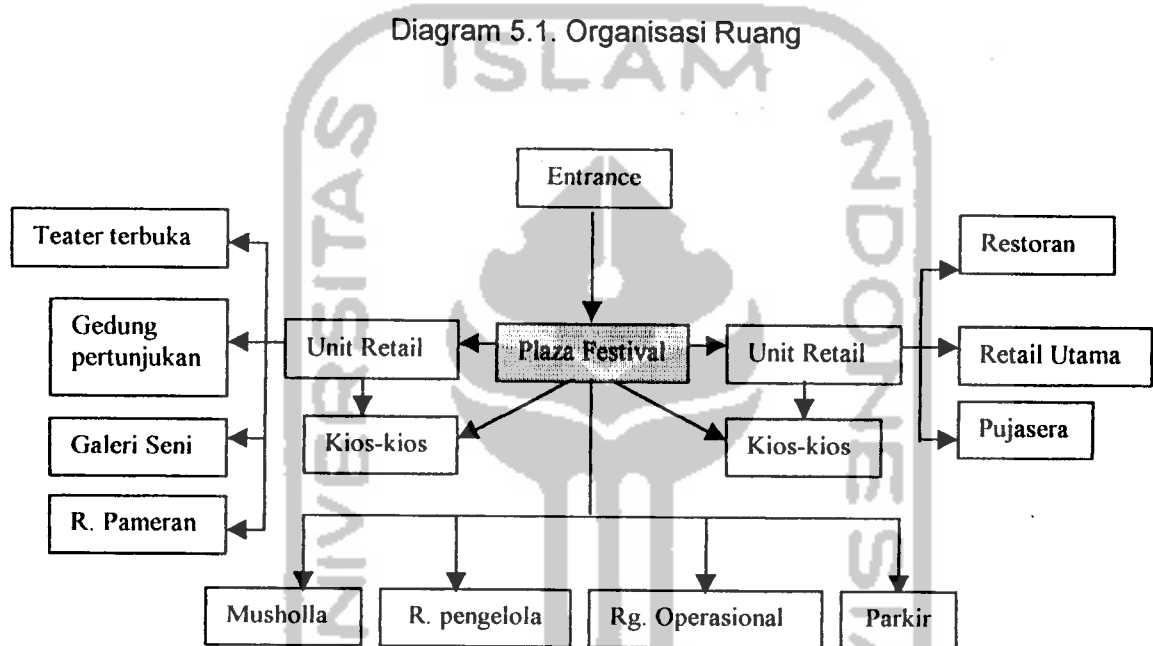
Diagram 5.1. Organisasi Ruang

ISLAM

Entrance

Teater terbuka

Gedung pertunjukan

Unit Retail

Plaza Festival

Unit Retail

Restoran

Retail Utama

Pujasera

Galeri Seni

Kios-kios

Kios-kios

R. Pameran

Musholla

R. pengelola

Rg. Operasional

Parkir